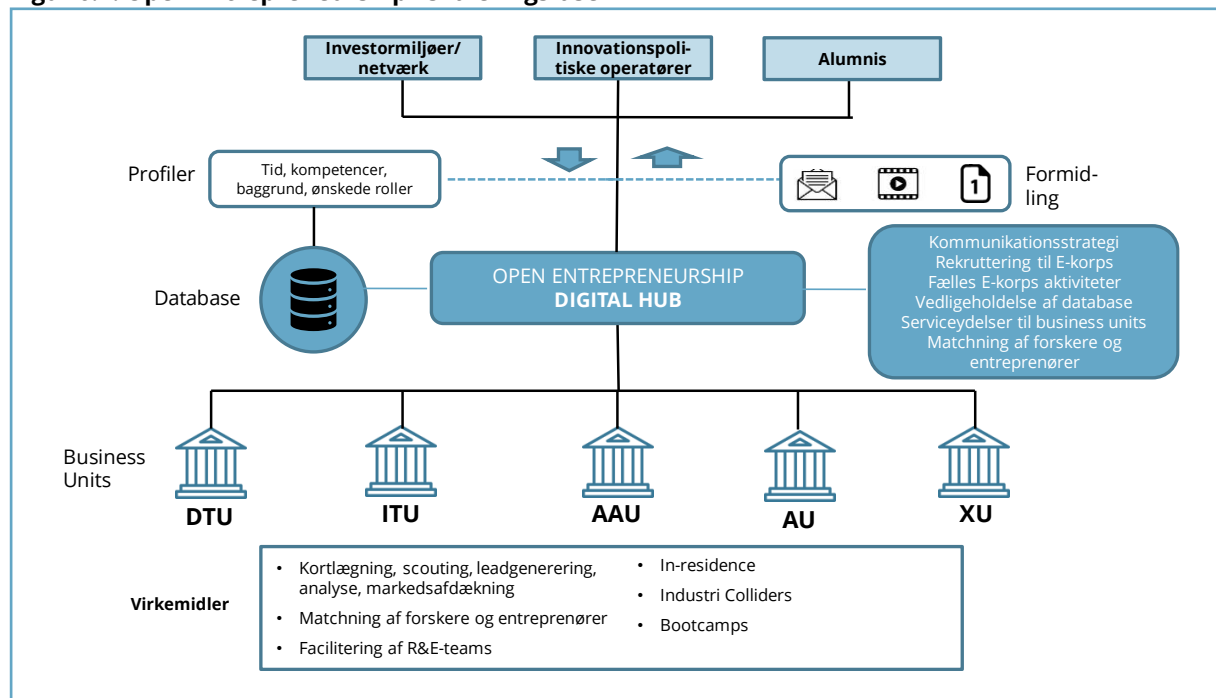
Investormiljøer/ netværk

Innovationspolitiske operatører

Alumnis

Profiler

Tid, kompetencer, baggrund, ønskede roller

Formidling

1

Database

OPEN ENTREPRENEURSHIP
DIGITAL HUB

Kommunikationsstrategi
Rekruttering til E-korps
Fælles E-korps aktiviteter
Vedligeholdelse af database
Serviceydelser til business units
Matchning af forskere og entreprenører

Business Units

DTU

ITU

AAU

AU

XU

Virkemidler

• Kortlægning, scouting, leadgenerering, analyse, markedsafdækning
• Matchning af forskere og entreprenører
• Facilitering af R&E-teams
• In-residence
• Industri Colliders
• Bootcamps